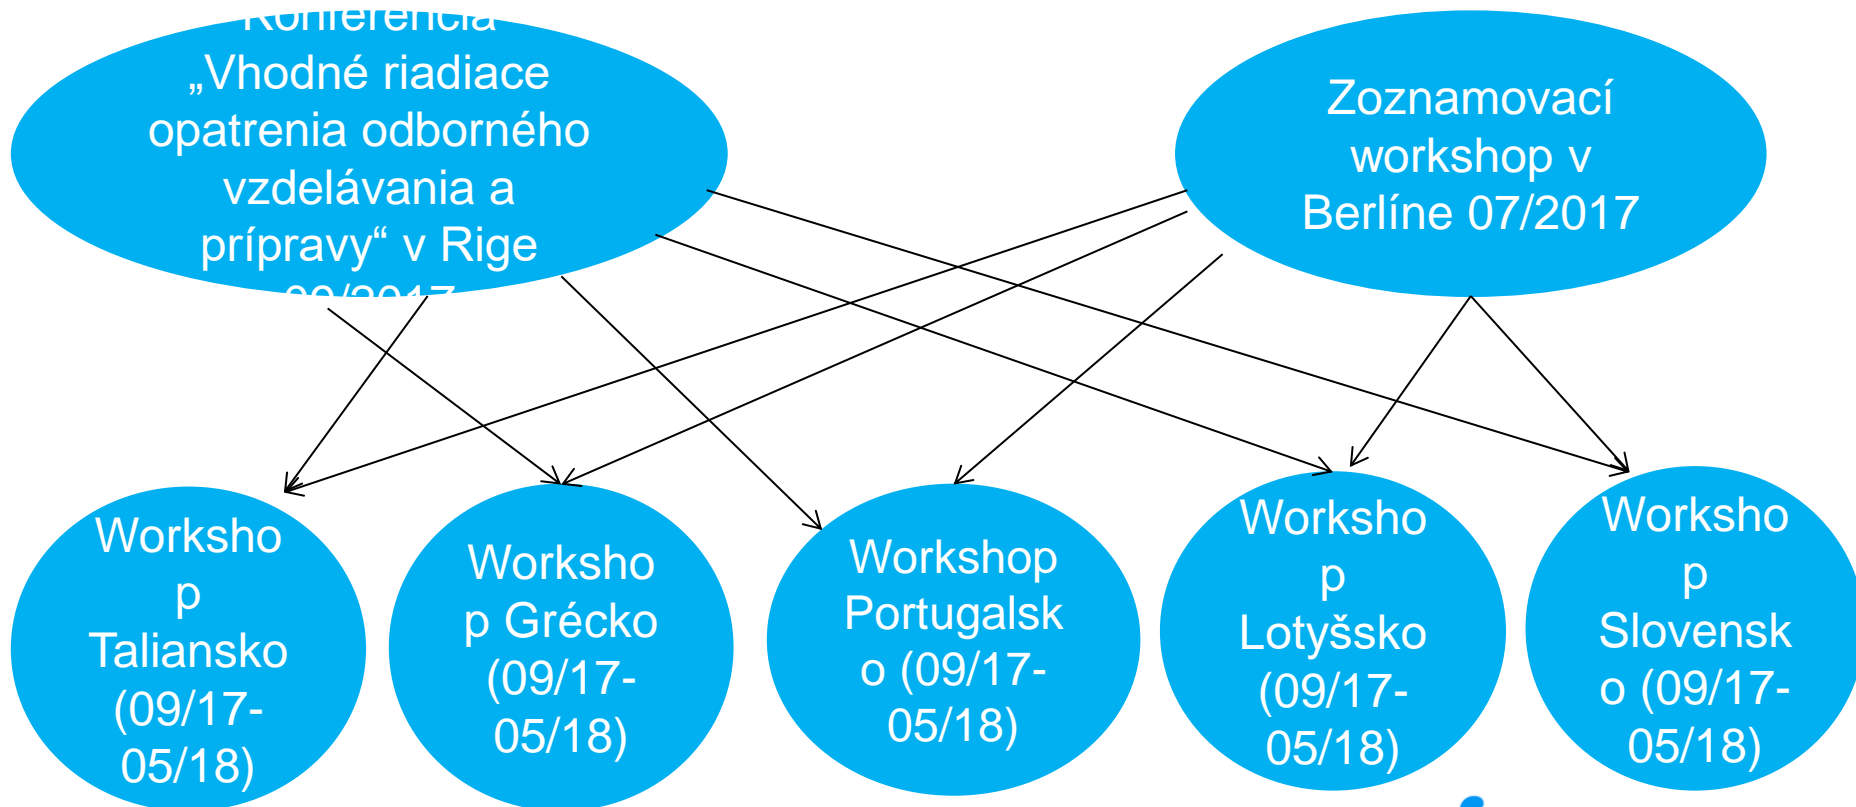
Konferencia „Vhodné riadiace opatrenia odborného vzdelávania a prípravy“ v Rige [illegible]

Zoznamovací workshop v Berlíne 07/2017

Worksho p Taliansko (09/17-05/18)

Worksho p Grécko (09/17-05/18)

Workshop Portugalsk o (09/17-05/18)

Worksho p Lotyšsko (09/17-05/18)

Worksho p Slovensk o (09/17-05/18)